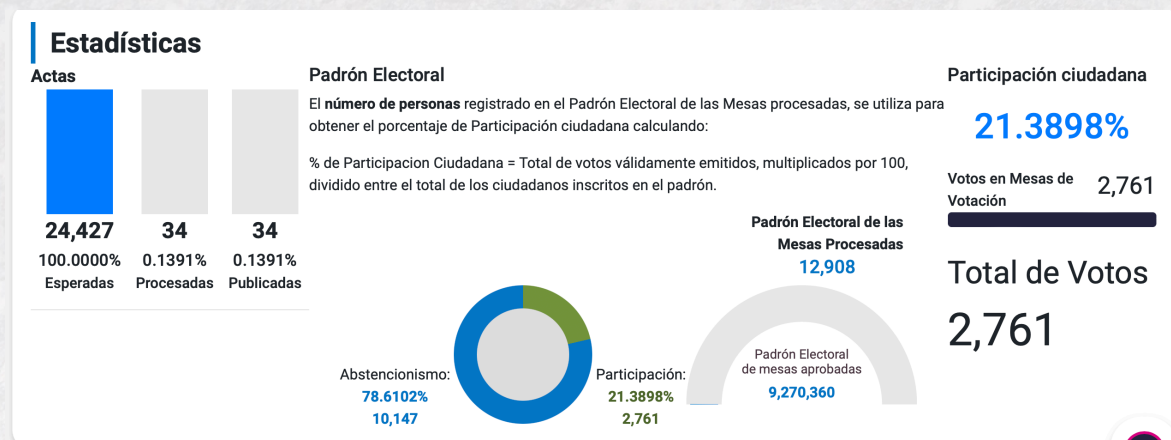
Estadísticas

Actas

24,427
100.0000%
Esperadas

34
0.1391%
Procesadas

34
0.1391%
Publicadas

Padrón Electoral

El **número de personas** registrado en el Padrón Electoral de las Mesas procesadas, se utiliza para obtener el porcentaje de Participación ciudadana calculando:

% de Participacion Ciudadana = Total de votos válidamente emitidos, multiplicados por 100, dividido entre el total de los ciudadanos inscritos en el padrón.

Abstencionismo:
78.6102%
10,147

Participación:
21.3898%
2,761

Padrón Electoral de las Mesas Procesadas
12,908

Padrón Electoral de mesas aprobadas
9,270,360

Participación ciudadana

21.3898%

Votos en Mesas de Votación 2,761

Total de Votos

2,761